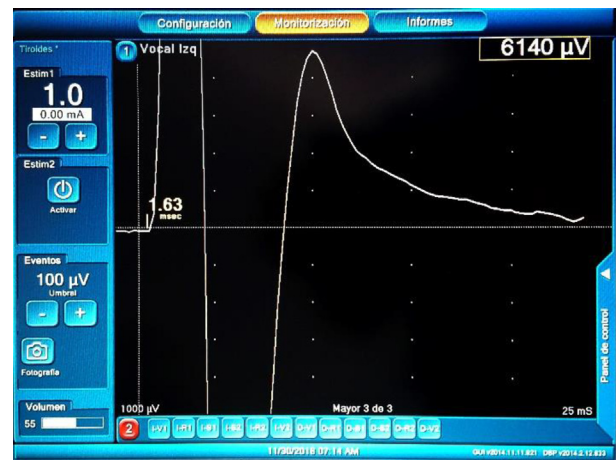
Configuración
Monitorización
Informes

Tiroides *
Estim1
1.0
0.00 mA
-
+
Estim2
Activar
Eventos
100 µV
Umbral
-
+
Fotografía
Volumen
55

1 Vocal Izq
6140 µV
1.63
msec
1000 µV
Mayor 3 de 3
25 mS
Panel de control

2
I-V1 I-R1 I-B1 I-B2 I-R2 I-V2 D-V1 D-R1 D-B1 D-B2 D-R2 D-V2

11/30/2016 07:14 AM
GUI v2014.11.11.821 DSP v2014.2.12.833